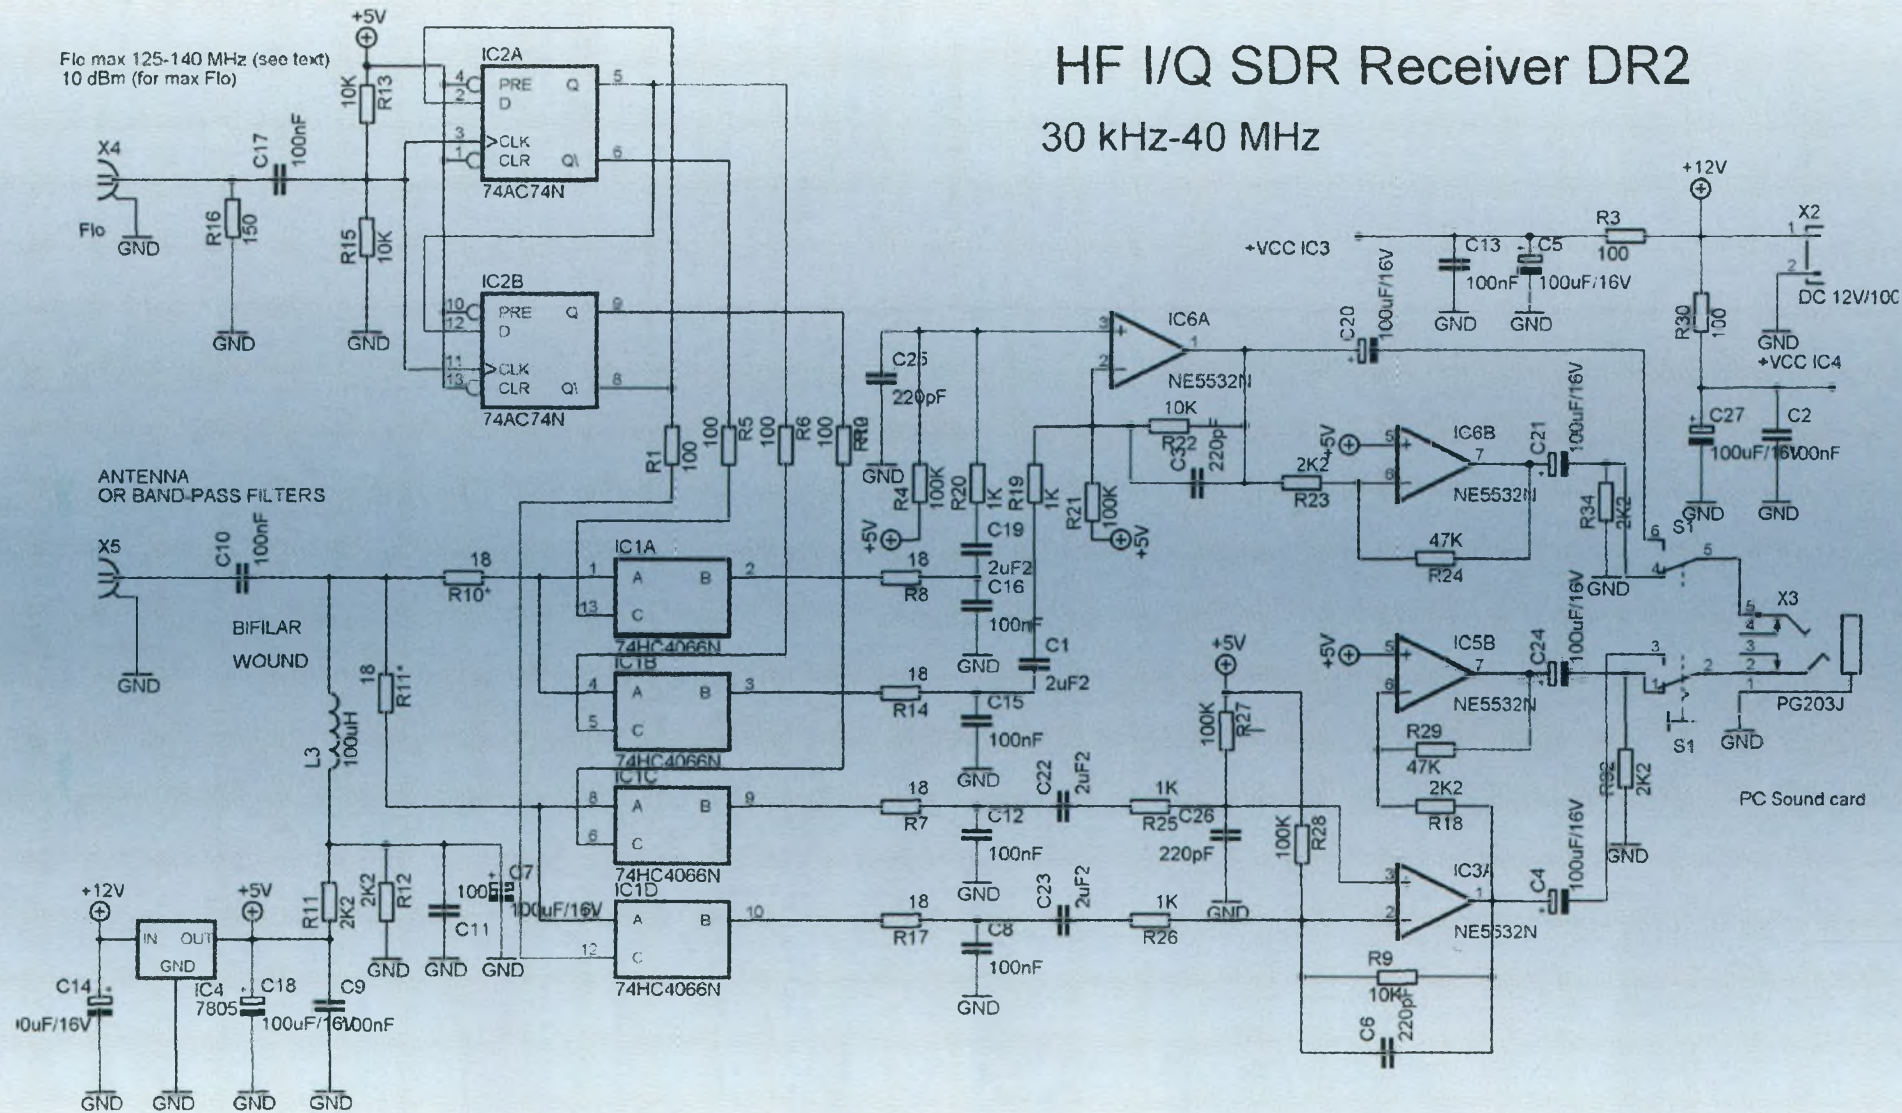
HF I/Q SDR Receiver DR2

30 kHz-40 MHz

Flo max 125-140 MHz (see text)
10 dBm (for max Flo)

+5V

IC2A
4 PRE Q 5
2 D
3 >CLK
1 CLR Q\ 6
74AC74N

IC2B
10 PRE Q 9
12 D
11 >CLK
13 CLR Q\ 8
74AC74N

10K R13
100nF C17
X4
Flo
GND
R16 150
GND
R15 10K
GND

R1 100
100 R5
100 R6
100 R10

ANTENNA
OR BAND-PASS FILTERS

X5
C10 100nF
GND
BIFILAR
WOUND
18
R10*
18 R11*
L3 100uH

IC1A
1 A B 2
13 C
74HC4066N

IC1B
4 A B 3
5 C
74HC4066N

IC1C
8 A B 9
6 C
74HC4066N

IC1D
11 A B 10
12 C
74HC4066N

18 R8
18 R14
18 R7
18 R17

C25 220pF
GND
+5V
R4 100K
R20 1K
C19 2uF2
C16 100nF
GND
R19 1K
C1 2uF2
C15 100nF
GND
C12 100nF
GND
C8 100nF
GND
C22 2uF2
C23 2uF2
1K R25
1K R26
C26 220pF
GND

IC6A
3 +
2 -
1
NE5532N
10K
R22
C32 220pF
R21 100K
+5V

+VCC IC3
C13 100nF GND
C5 100uF/16V GND
R3 100
+12V
X2
1
2
DC 12V/100
GND
R30 100
+VCC IC4
C27 100uF/16V
C2 100nF
GND GND

C20 100uF/16V

IC6B
+5V
5 +
6 -
7
NE5532N
2K2 R23
47K R24
C21 100uF/16V
R34 2K2
GND
S1
6 5 4

IC5B
+5V
5 +
6 -
7
NE5532N
C24 100uF/16V
R29 47K
2K2 R18
3 2 1
S1
R32 2K2
GND

X3
5 4 3 2 1
PG203J
GND
PC Sound card

+5V
100K R27
100K R28

IC3A
3 +
2 -
1
NE5532N
C4 100uF/16V
R9 10K
C6 220pF

+12V
IN OUT
GND
IC4 7805
+5V
C14 00uF/16V
C18 100uF/16V
C9 100nF
R11 2K2
2K2 R12
C11
100nF C7 100uF/16V
GND GND GND GND GND GND GND GND GND